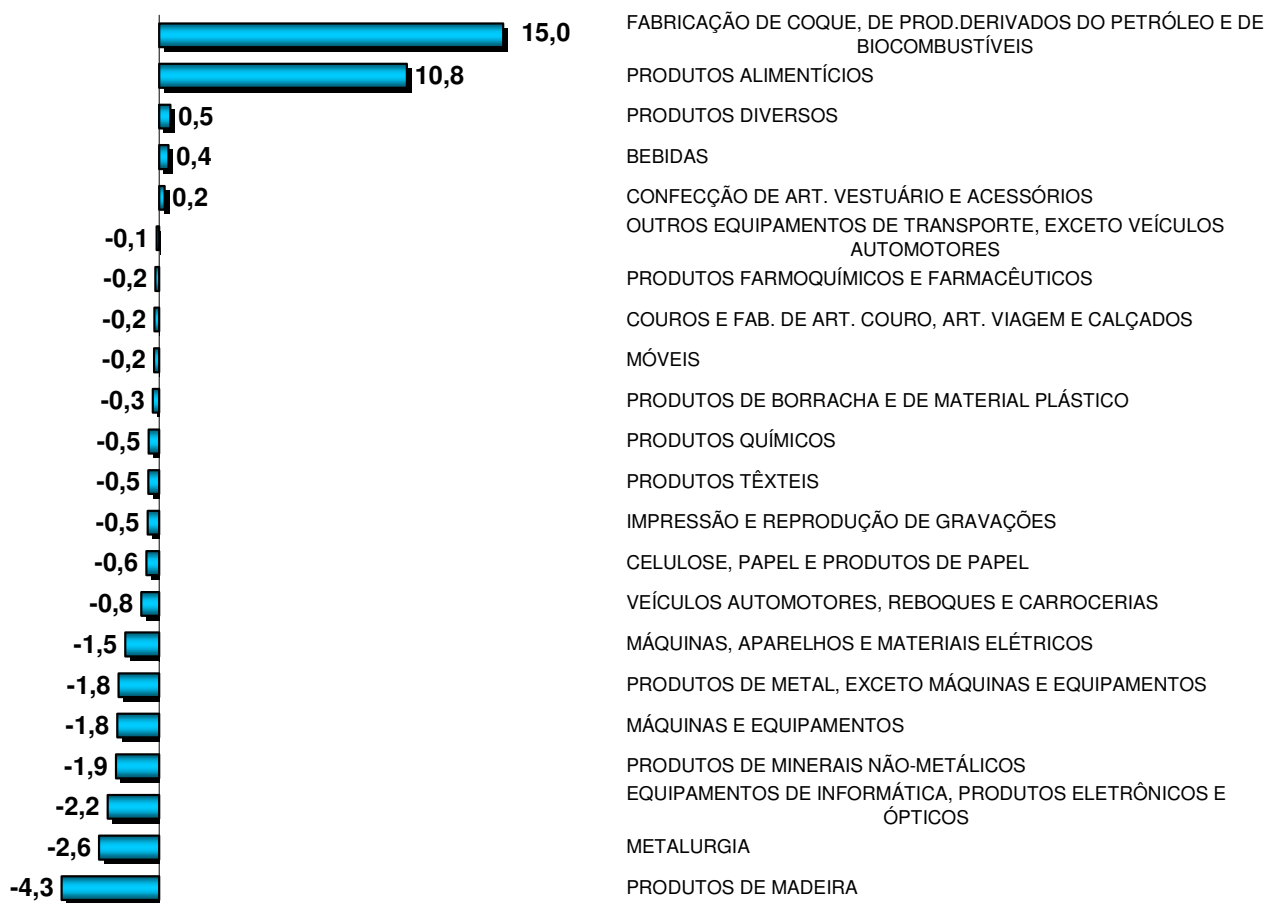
15,0 FABRICAÇÃO DE COQUE, DE PROD.DERIVADOS DO PETRÓLEO E DE BIOCOMBUSTÍVEIS
10,8 PRODUTOS ALIMENTÍCIOS
0,5 PRODUTOS DIVERSOS
0,4 BEBIDAS
0,2 CONFECÇÃO DE ART. VESTUÁRIO E ACESSÓRIOS
-0,1 OUTROS EQUIPAMENTOS DE TRANSPORTE, EXCETO VEÍCULOS AUTOMOTORES
-0,2 PRODUTOS FARMOQUÍMICOS E FARMACÊUTICOS
-0,2 COUROS E FAB. DE ART. COURO, ART. VIAGEM E CALÇADOS
-0,2 MÓVEIS
-0,3 PRODUTOS DE BORRACHA E DE MATERIAL PLÁSTICO
-0,5 PRODUTOS QUÍMICOS
-0,5 PRODUTOS TÊXTEIS
-0,5 IMPRESSÃO E REPRODUÇÃO DE GRAVAÇÕES
-0,6 CELULOSE, PAPEL E PRODUTOS DE PAPEL
-0,8 VEÍCULOS AUTOMOTORES, REBOQUES E CARROCERIAS
-1,5 MÁQUINAS, APARELHOS E MATERIAIS ELÉTRICOS
-1,8 PRODUTOS DE METAL, EXCETO MÁQUINAS E EQUIPAMENTOS
-1,8 MÁQUINAS E EQUIPAMENTOS
-1,9 PRODUTOS DE MINERAIS NÃO-METÁLICOS
-2,2 EQUIPAMENTOS DE INFORMÁTICA, PRODUTOS ELETRÔNICOS E ÓPTICOS
-2,6 METALURGIA
-4,3 PRODUTOS DE MADEIRA